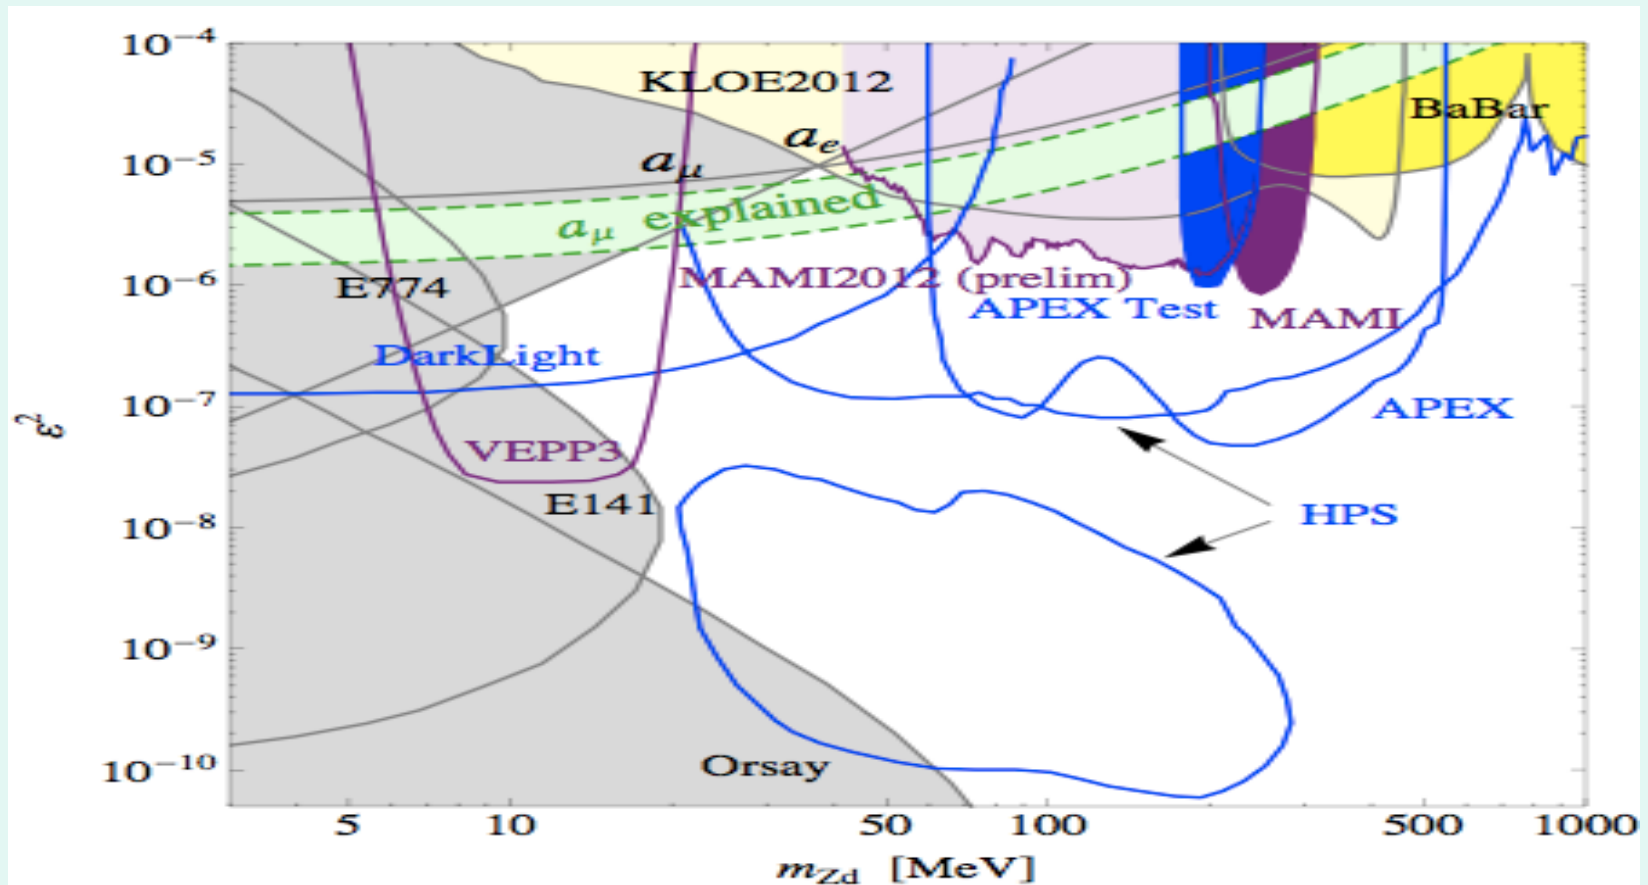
$10^{-4}$
$10^{-5}$
$10^{-6}$
$10^{-7}$
$10^{-8}$
$10^{-9}$
$10^{-10}$
$\varepsilon^2$
KLOE2012
$a_e$
$a_\mu$
BaBar
$a_\mu$ explained
E774
MAMI2012 (prelim)
APEX Test
MAMI
DarkLight
APEX
VEPP3
E141
HPS
Orsay
5
10
50
100
500
1000
$m_{Zd}$ [MeV]